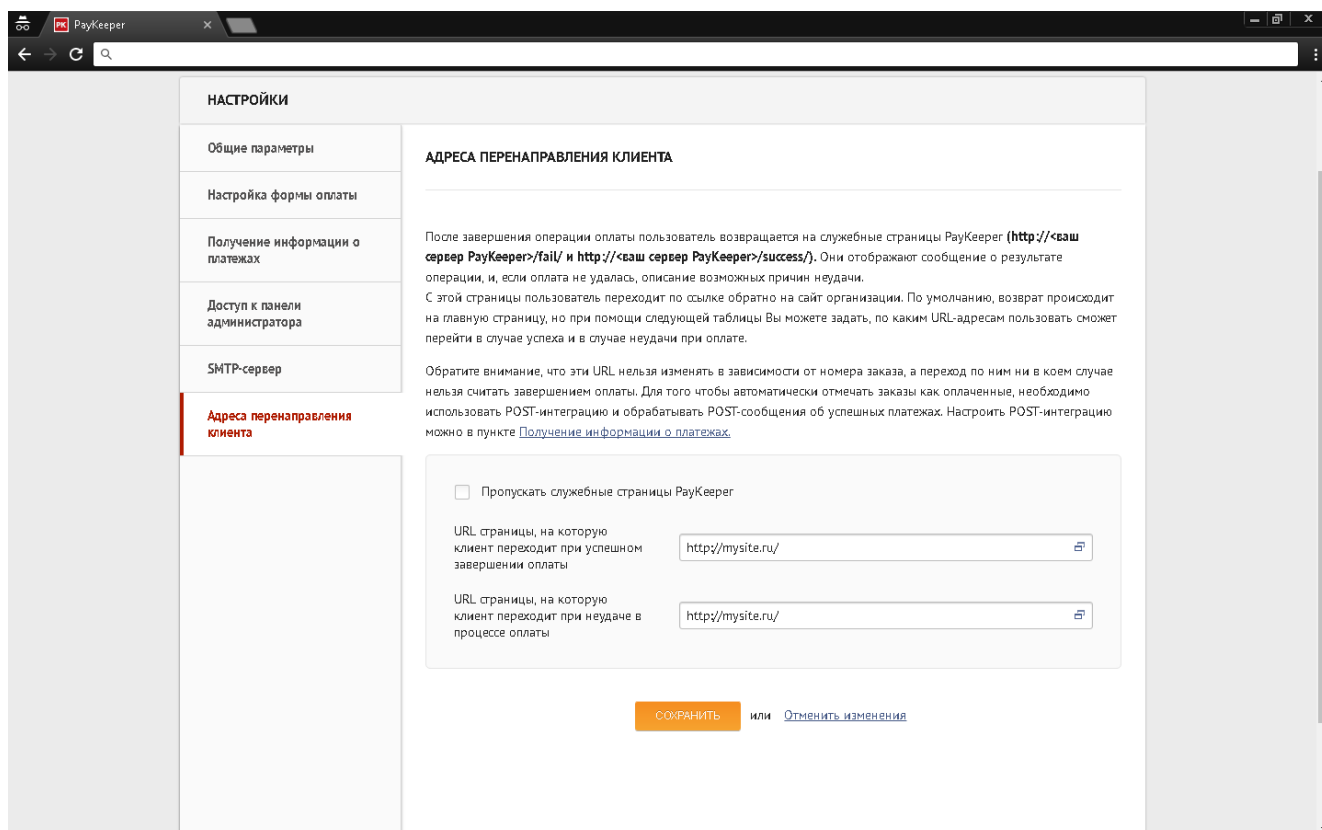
PK PayKeeper ×

НАСТРОЙКИ

Общие параметры

Настройка формы оплаты

Получение информации о платежах

Доступ к панели администратора

SMTP-сервер

Адреса перенаправления клиента

АДРЕСА ПЕРЕНАПРАВЛЕНИЯ КЛИЕНТА

После завершения операции оплаты пользователь возвращается на служебные страницы PayKeeper (http://<ваш сервер PayKeeper>/fail/ и http://<ваш сервер PayKeeper>/success/). Они отображают сообщение о результате операции, и, если оплата не удалась, описание возможных причин неудачи.
С этой страницы пользователь переходит по ссылке обратно на сайт организации. По умолчанию, возврат происходит на главную страницу, но при помощи следующей таблицы Вы можете задать, по каким URL-адресам пользовать сможет перейти в случае успеха и в случае неудачи при оплате.

Обратите внимание, что эти URL нельзя изменять в зависимости от номера заказа, а переход по ним ни в коем случае нельзя считать завершением оплаты. Для того чтобы автоматически отмечать заказы как оплаченные, необходимо использовать POST-интеграцию и обрабатывать POST-сообщения об успешных платежах. Настроить POST-интеграцию можно в пункте Получение информации о платежах.

Пропускать служебные страницы PayKeeper

URL страницы, на которую клиент переходит при успешном завершении оплаты

http://mysite.ru/

URL страницы, на которую клиент переходит при неудаче в процессе оплаты

http://mysite.ru/

СОХРАНИТЬ или Отменить изменения